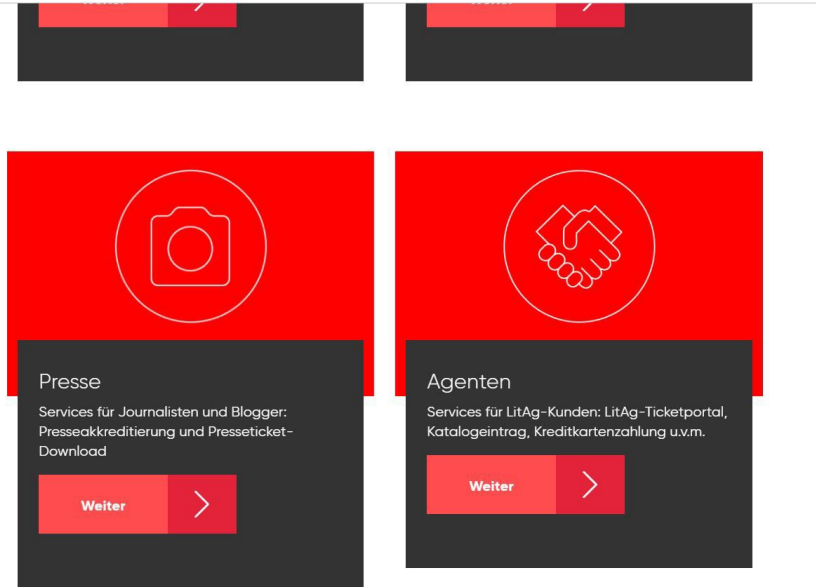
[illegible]

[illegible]

Presse

Services für Journalisten und Blogger: Presseakkreditierung und Presseticket-Download

Weiter

Agenten

Services für LitAg-Kunden: LitAg-Ticketportal, Katalogeintrag, Kreditkartenzahlung u.v.m.

Weiter